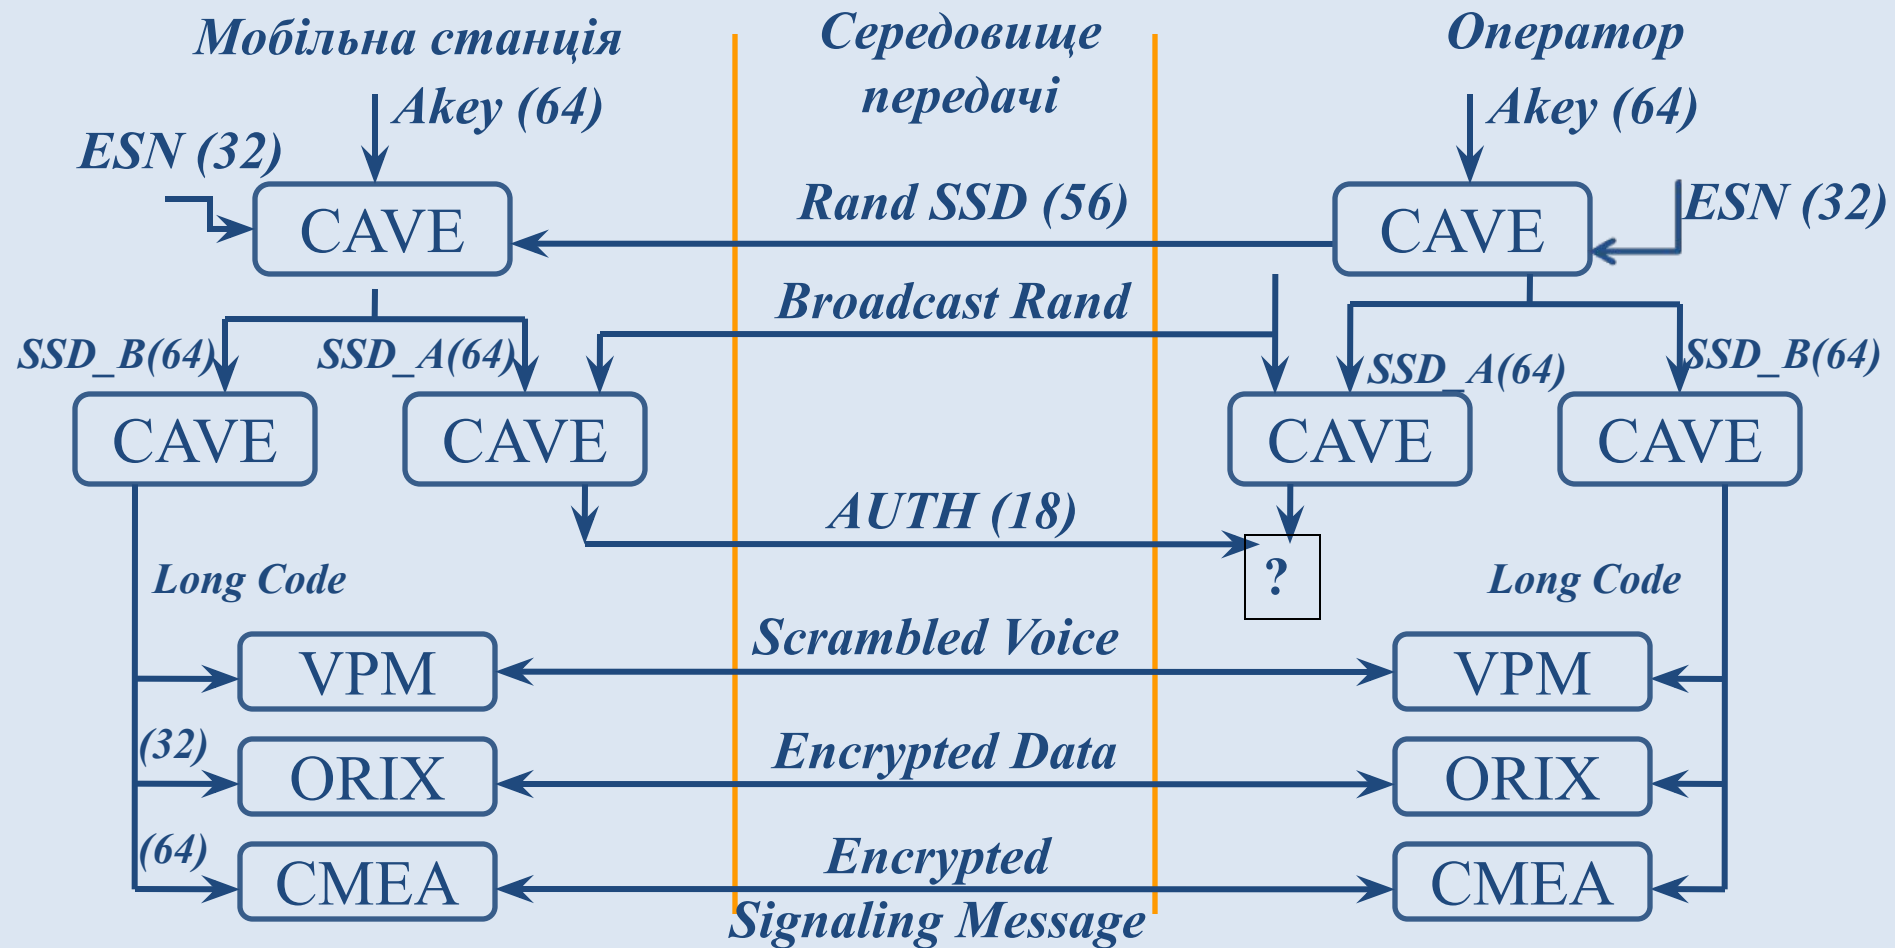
Мобільна станція

Середовище передачі

Оператор

Akey (64)

Akey (64)

ESN (32)

CAVE

Rand SSD (56)

CAVE

ESN (32)

Broadcast Rand

SSD_B(64)

SSD_A(64)

SSD_A(64)

SSD_B(64)

CAVE

CAVE

CAVE

CAVE

AUTH (18)

?

Long Code

Long Code

VPM

Scrambled Voice

VPM

(32)

ORIX

Encrypted Data

ORIX

(64)

CMEA

Encrypted Signaling Message

CMEA